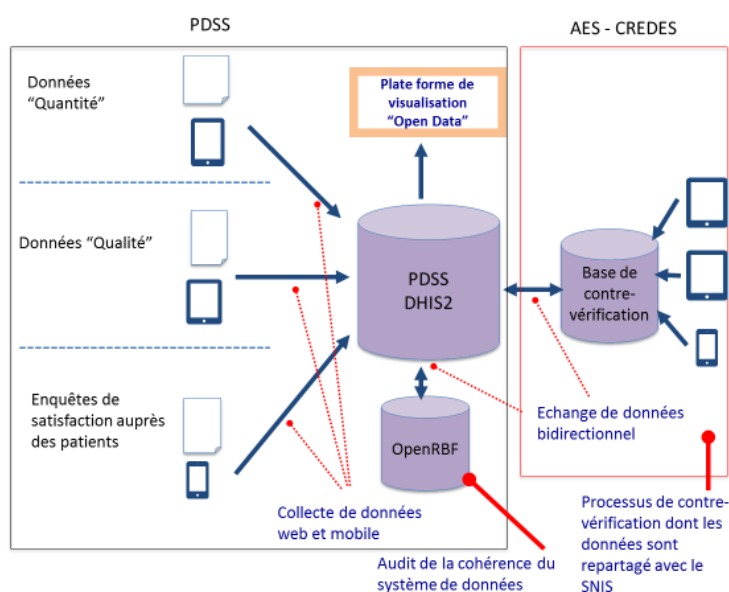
PDSS

AES - CREDES

Données "Quantité"

Plate forme de visualisation "Open Data"

Données "Qualité"

PDSS DHIS2

Base de contre-vérification

Enquêtes de satisfaction auprès des patients

OpenRBF

Echange de données bidirectionnel

Collecte de données web et mobile

Processus de contre-vérification dont les données sont repartagé avec le SNIS

Audit de la cohérence du système de données